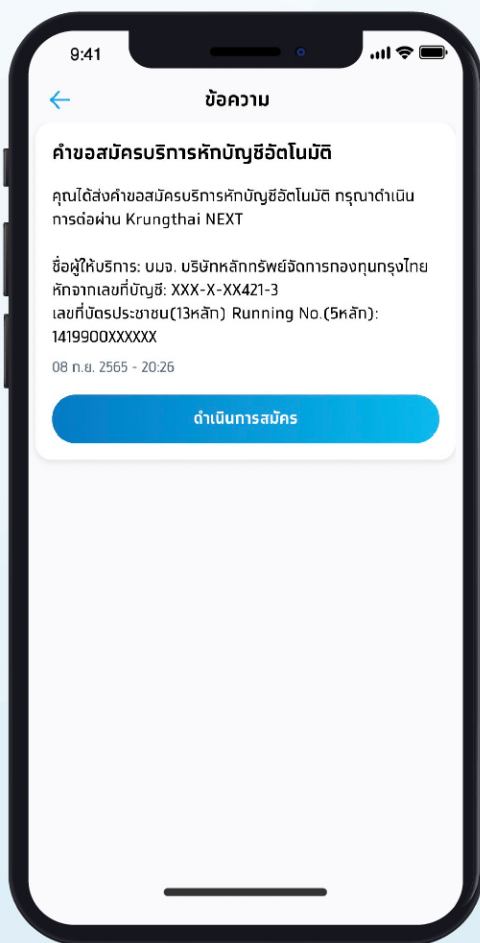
9:41

ข้อความ

คำขอสมัครบริการหักบัญชีอัตโนมัติ

คุณได้ส่งคำขอสมัครบริการหักบัญชีอัตโนมัติ กรุณาดำเนินการต่อผ่าน Krungthai NEXT

ชื่อผู้ให้บริการ: บมจ. บริษัทหลักทรัพย์จัดการกองทุนกรุงไทย
หักจากเลขที่บัญชี: XXX-X-XX421-3
เลขที่บัตรประชาชน(13หลัก) Running No.(5หลัก): 1419900XXXXXX

08 ก.ย. 2565 - 20:26

ดำเนินการสมัคร